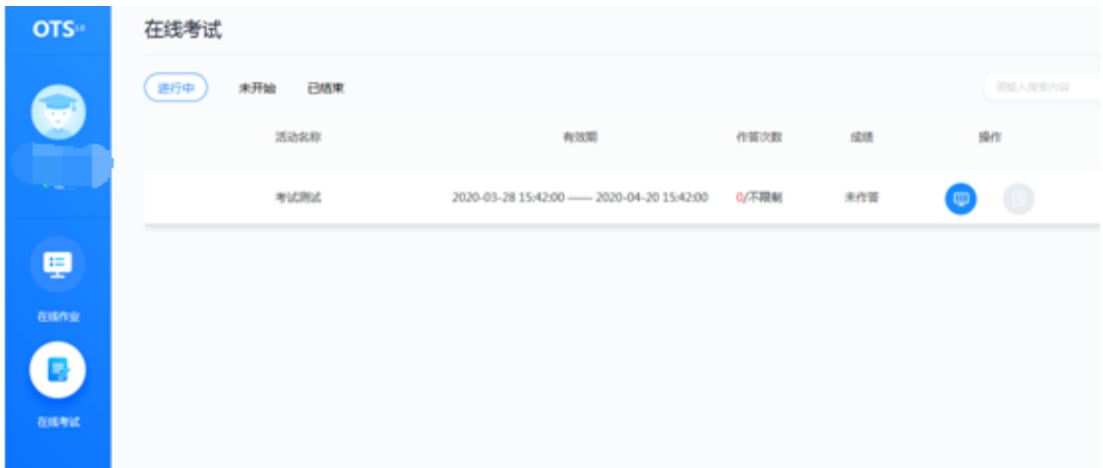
OTS

在线考试

进行中 未开始 已结束

请输入搜索内容

| 活动名称 | 有效期 | 作答次数 | 成绩 | 操作 |
|---|---|---|---|---|
| 考试测试 | 2020-03-28 15:42:00 —— 2020-04-20 15:42:00 | 0/不限制 | 未作答 | |

在线作业

在线考试